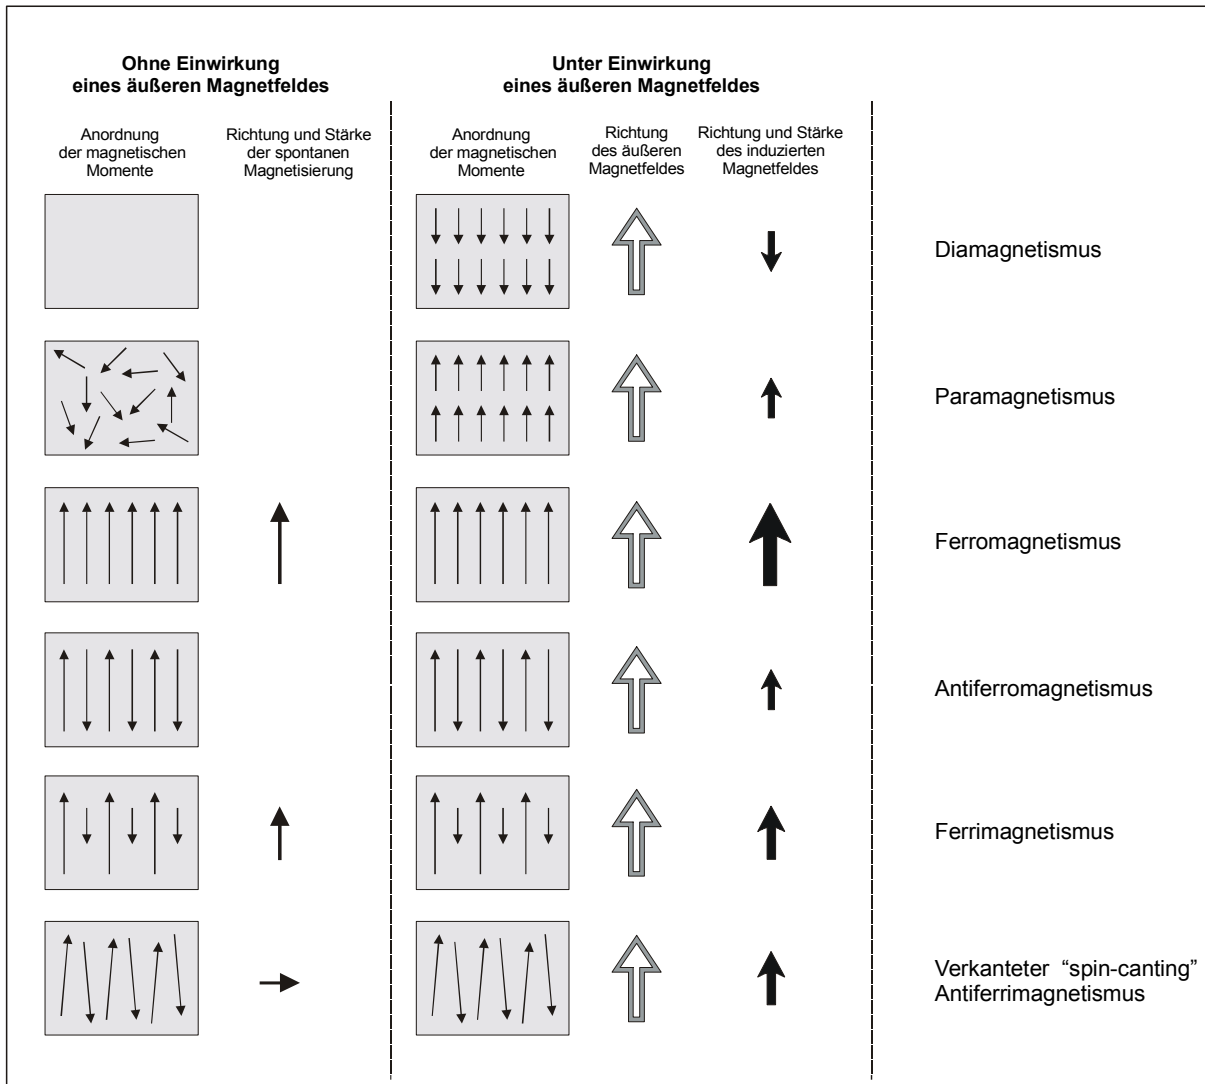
Ohne Einwirkung eines äußeren Magnetfeldes

Unter Einwirkung eines äußeren Magnetfeldes

Anordnung der magnetischen Momente

Richtung und Stärke der spontanen Magnetisierung

Anordnung der magnetischen Momente

Richtung des äußeren Magnetfeldes

Richtung und Stärke des induzierten Magnetfeldes

Diamagnetismus

Paramagnetismus

Ferromagnetismus

Antiferromagnetismus

Ferrimagnetismus

Verkanteter "spin-canting" Antiferrimagnetismus